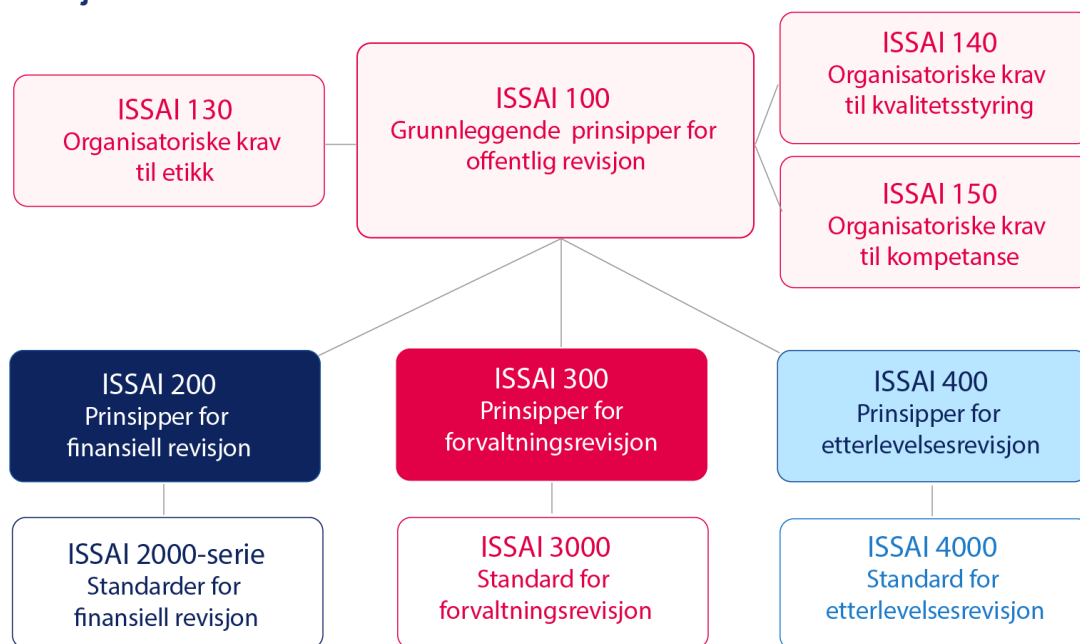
ISSAI 130
Organisatoriske krav til etikk

ISSAI 100
Grunnleggende prinsipper for offentlig revisjon

ISSAI 140
Organisatoriske krav til kvalitetsstyring

ISSAI 150
Organisatoriske krav til kompetanse

ISSAI 200
Prinsipper for finansiell revisjon

ISSAI 300
Prinsipper for forvaltningsrevisjon

ISSAI 400
Prinsipper for etterlevelsesrevisjon

ISSAI 2000-serie
Standarder for finansiell revisjon

ISSAI 3000
Standard for forvaltningsrevisjon

ISSAI 4000
Standard for etterlevelsesrevisjon